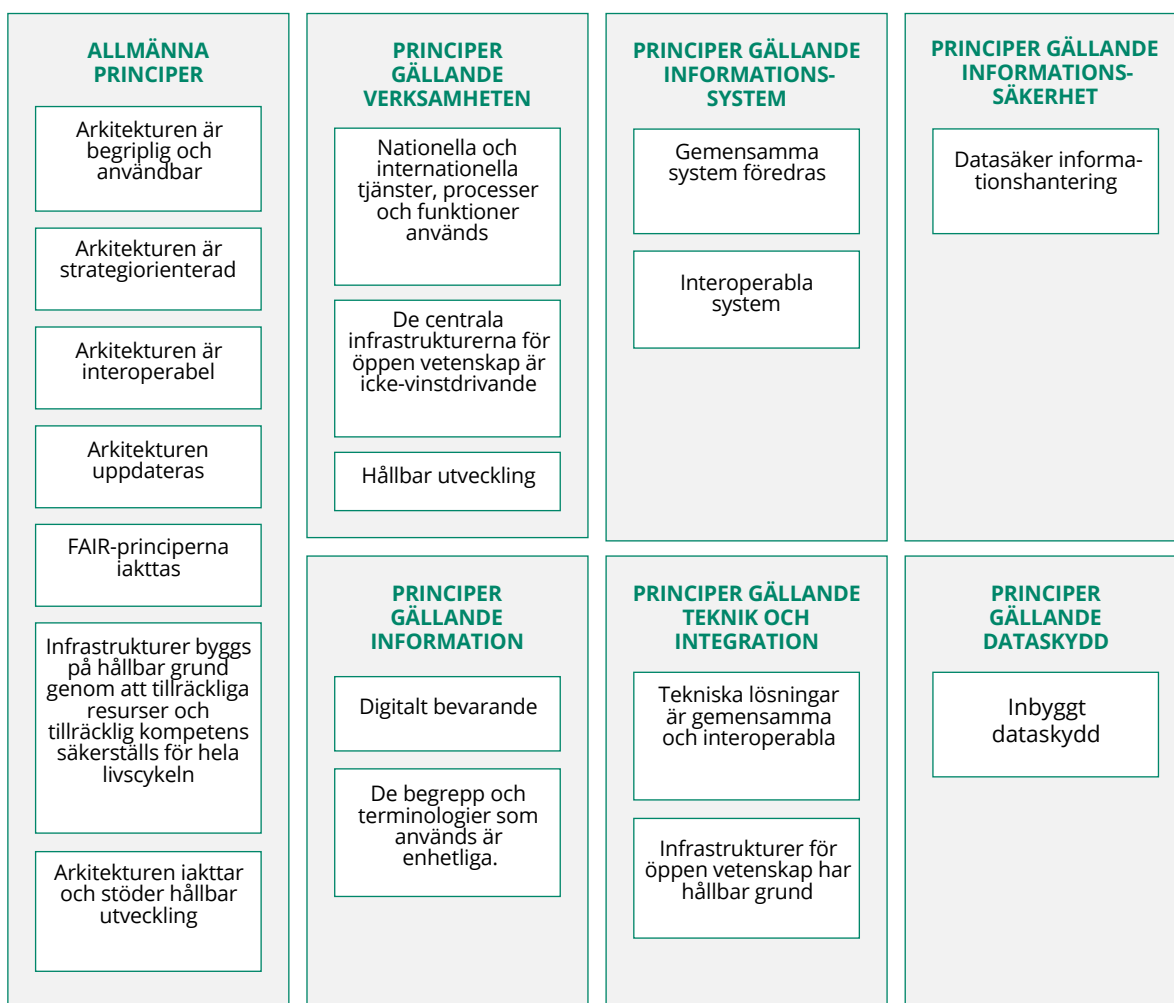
ALLMÄNNA PRINCIPER

Arkitekturen är begriplig och användbar

Arkitekturen är strategiorienterad

Arkitekturen är interoperabel

Arkitekturen uppdateras

FAIR-principerna iakttas

Infrastrukturer byggs på hållbar grund genom att tillräckliga resurser och tillräcklig kompetens säkerställs för hela livscykeln

Arkitekturen iakttar och stöder hållbar utveckling

PRINCIPER GÄLLANDE VERKSAMHETEN

Nationella och internationella tjänster, processer och funktioner används

De centrala infrastrukturerna för öppen vetenskap är icke-vinstdrivande

Hållbar utveckling

PRINCIPER GÄLLANDE INFORMATIONS-SYSTEM

Gemensamma system föredras

Interoperabla system

PRINCIPER GÄLLANDE INFORMATIONS-SÄKERHET

Datasäker informationshantering

PRINCIPER GÄLLANDE INFORMATION

Digitalt bevarande

De begrepp och terminologier som används är enhetliga.

PRINCIPER GÄLLANDE TEKNIK OCH INTEGRATION

Tekniska lösningar är gemensamma och interoperabla

Infrastrukturer för öppen vetenskap har hållbar grund

PRINCIPER GÄLLANDE DATASKYDD

Inbyggt dataskydd